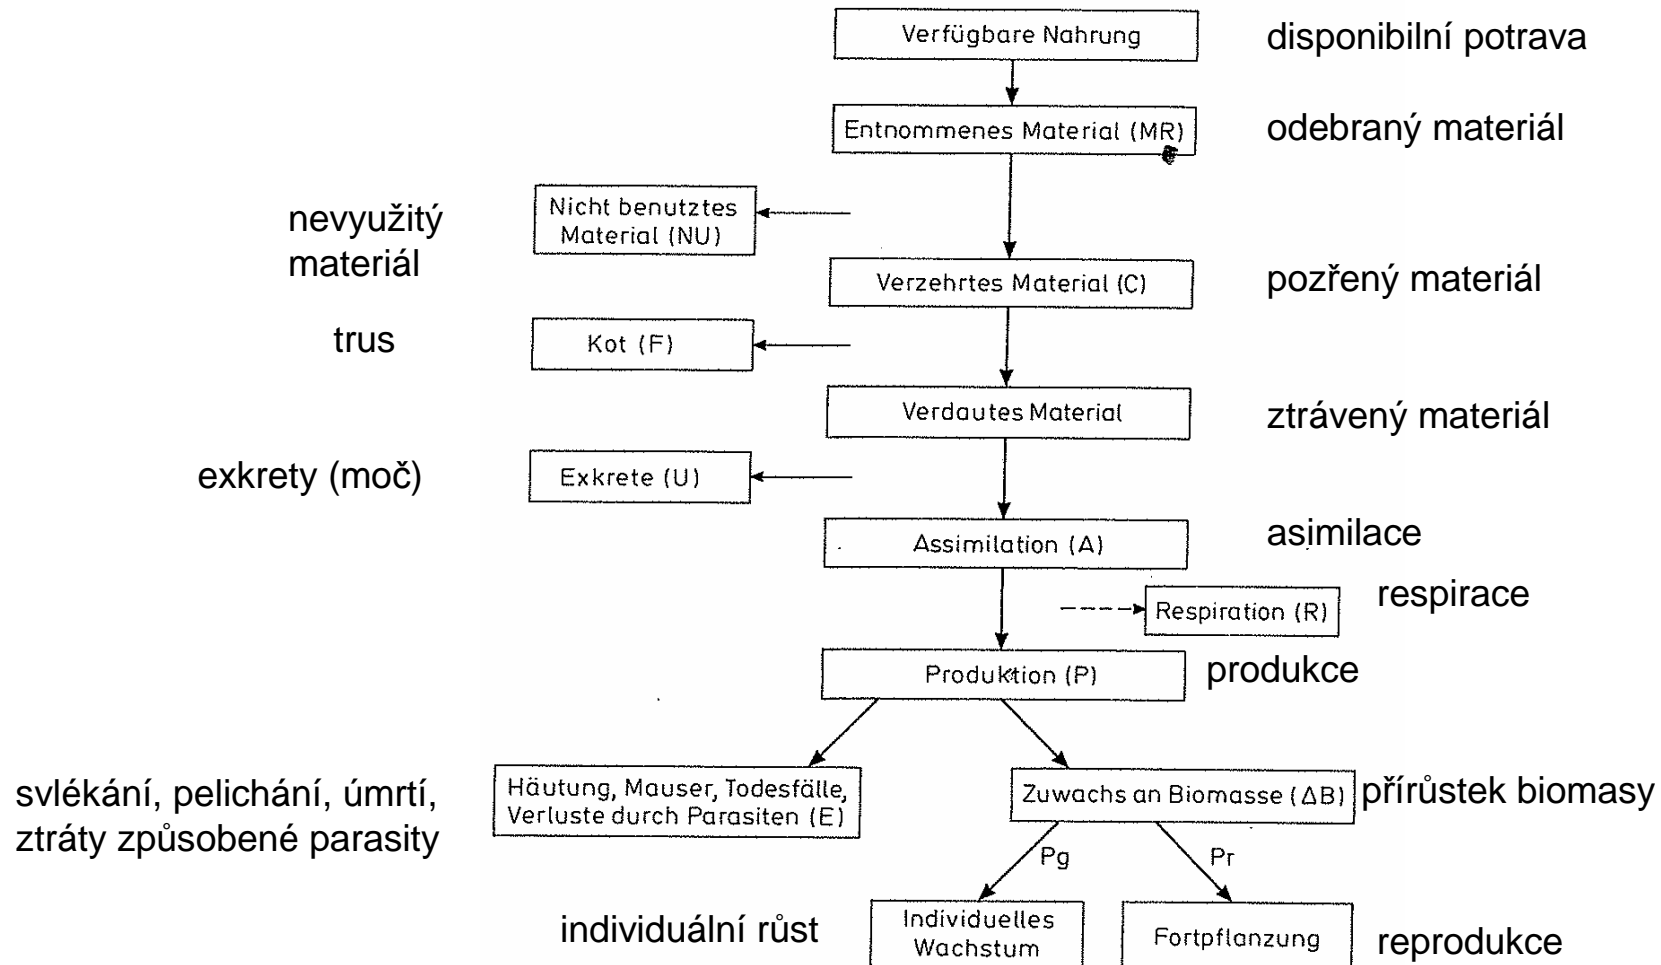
Verfügbare Nahrung
disponibilní potrava

Entnommenes Material (MR)
odebraný materiál

nevyužitý materiál
Nicht benutztes Material (NU)

Verzehrtes Material (C)
pozřený materiál

trus
Kot (F)

Verdautes Material
ztrávený materiál

exkrety (moč)
Exkrete (U)

Assimilation (A)
asimilace

Respiration (R)
respirace

Produktion (P)
produkce

svlékání, pelichání, úmrtí, ztráty způsobené parasity
Häutung, Mauser, Todesfälle, Verluste durch Parasiten (E)

Zuwachs an Biomasse ($\Delta B$)
přírůstek biomasy

Pg
Pr

individuální růst
Individuelles Wachstum

Fortpflanzung
reprodukce